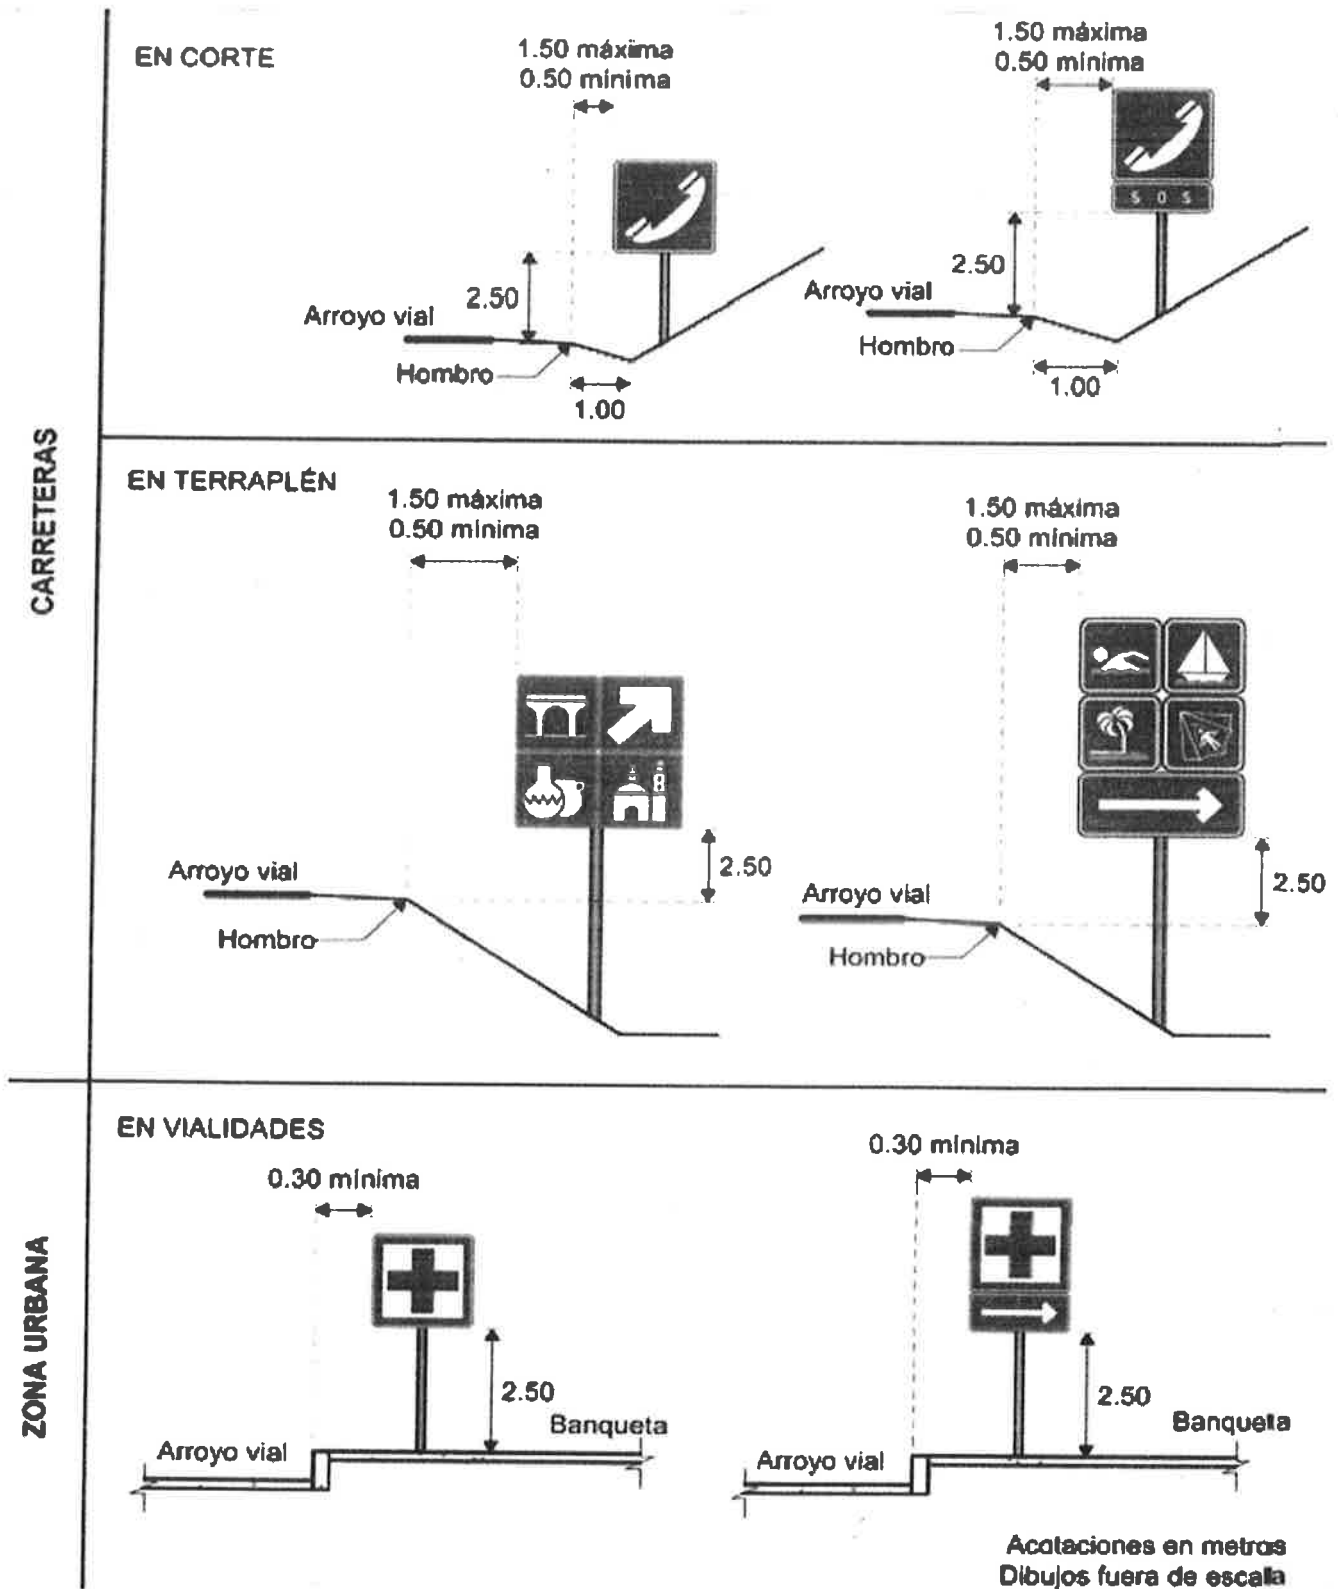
CARRETERAS

EN CORTE

1.50 máxima
0.50 mínima

2.50

Arroyo vial

Hombro

1.00

1.50 máxima
0.50 mínima

S O S

2.50

Arroyo vial

Hombro

1.00

EN TERRAPLÉN

1.50 máxima
0.50 mínima

Arroyo vial

Hombro

2.50

1.50 máxima
0.50 mínima

Arroyo vial

Hombro

2.50

ZONA URBANA

EN VIALIDADES

0.30 mínima

2.50

Banqueta

Arroyo vial

0.30 mínima

2.50

Banqueta

Arroyo vial

Acotaciones en metros
Dibujos fuera de escala